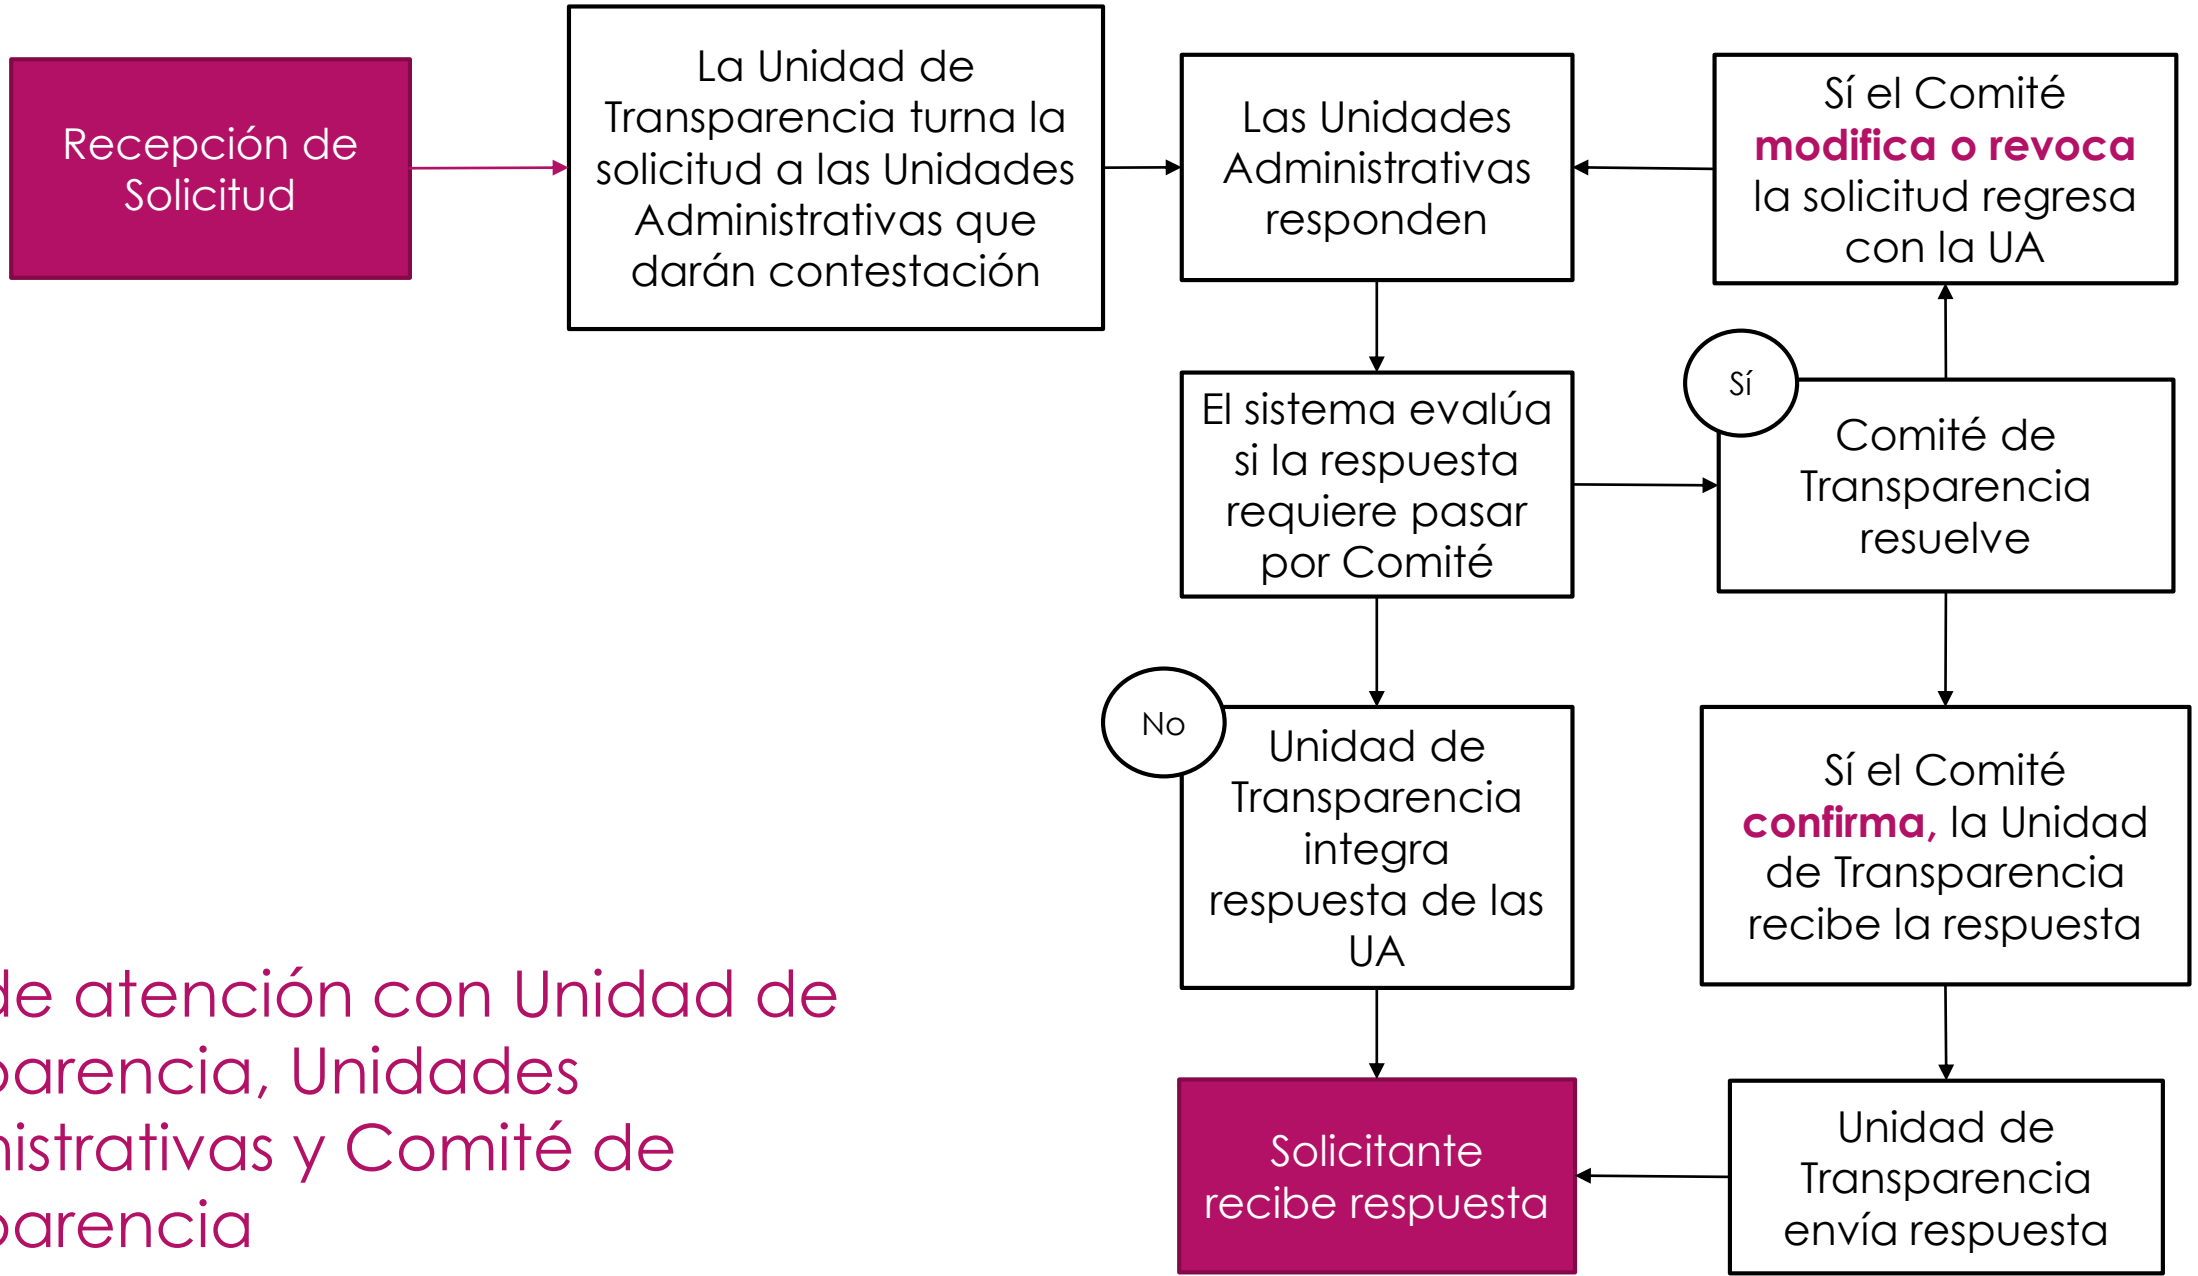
Recepción de Solicitud

La Unidad de Transparencia turna la solicitud a las Unidades Administrativas que darán contestación

Las Unidades Administrativas responden

Sí el Comité **modifica o revoca** la solicitud regresa con la UA

El sistema evalúa si la respuesta requiere pasar por Comité

Sí

Comité de Transparencia resuelve

No

Unidad de Transparencia integra respuesta de las UA

Sí el Comité **confirma,** la Unidad de Transparencia recibe la respuesta

Solicitante recibe respuesta

Unidad de Transparencia envía respuesta

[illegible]de atención con Unidad de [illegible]parencia, Unidades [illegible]istrativas y Comité de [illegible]parencia